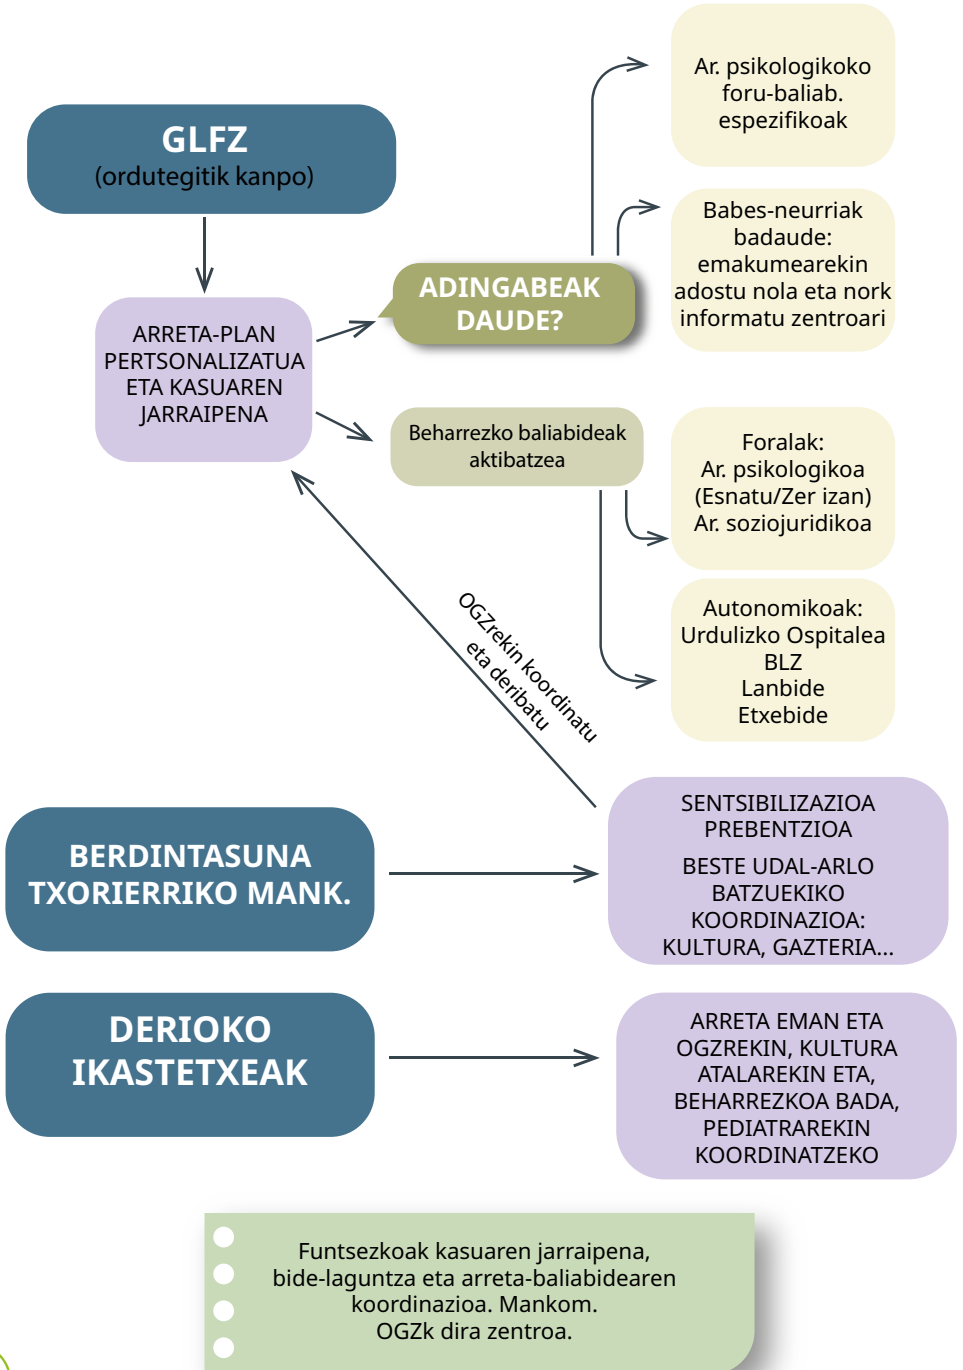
GLFZ
(ordutegitik kanpo)

ARRETA-PLAN PERTSONALIZATUA ETA KASUAREN JARRAIPENA

ADINGABEAK DAUDE?

Ar. psikologikoko foru-baliab. espezifikoak

Babes-neurriak badaude: emakumearekin adostu nola eta nork informatu zentroari

Beharrezko baliabideak aktibatzea

Foralak:
Ar. psikologikoa (Esnatu/Zer izan)
Ar. soziojuridikoa

Autonomikoak:
Urdulizko Ospitalea
BLZ
Lanbide
Etxebide

OGZrekin koordinatu eta deribatu

BERDINTASUNA TXORIERRIKO MANK.

SENTSIBILIZAZIOA
PREBENTZIOA

BESTE UDAL-ARLO BATZUEKIKO KOORDINAZIOA: KULTURA, GAZTERIA...

DERIOKO IKASTETXEAK

ARRETA EMAN ETA OGZREKIN, KULTURA ATALAREKIN ETA, BEHARREZKOA BADA, PEDIATRAREKIN KOORDINATZEKO

Funtsezkoak kasuaren jarraipena, bide-laguntza eta arreta-baliabidearen koordinazioa. Mankom. OGZk dira zentroa.